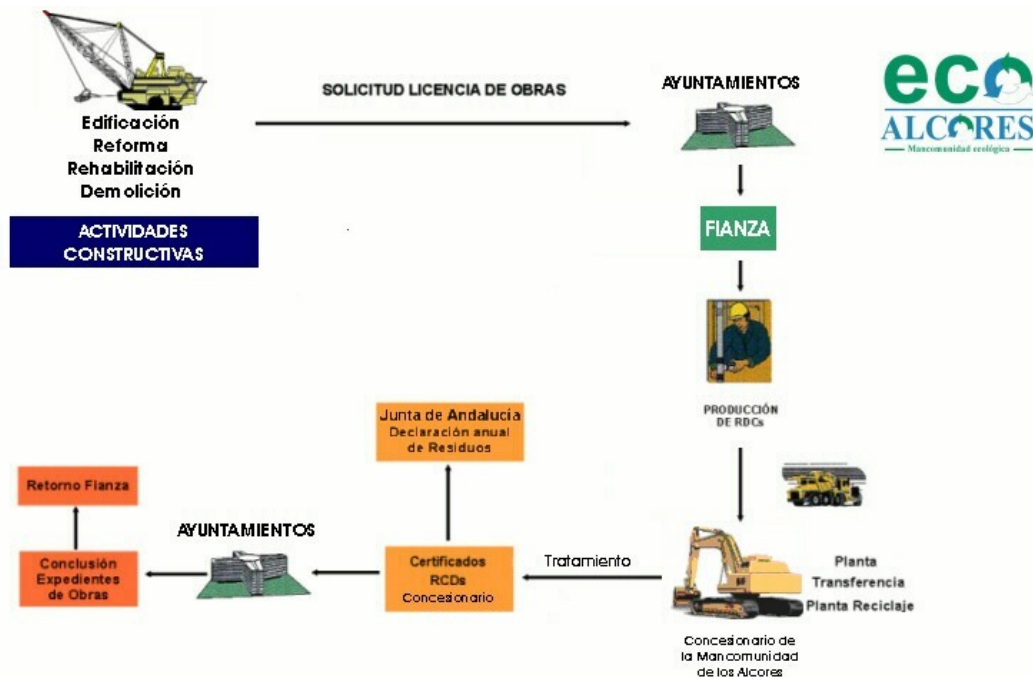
Edificación
Reforma
Rehabilitación
Demolición

ACTIVIDADES CONSTRUCTIVAS

SOLICITUD LICENCIA DE OBRAS

AYUNTAMIENTOS

eco ALCORES
Mancomunidad ecológica

FIANZA

PRODUCCIÓN DE RDCs

Planta
Transferencia
Planta Reciclaje

Concesionario de la Mancomunidad de los Alcores

Tratamiento

Certificados
RCDs
Concesionario

Junta de Andalucía
Declaración anual de Residuos

AYUNTAMIENTOS

Conclusión Expedientes de Obras

Retorno Fianza